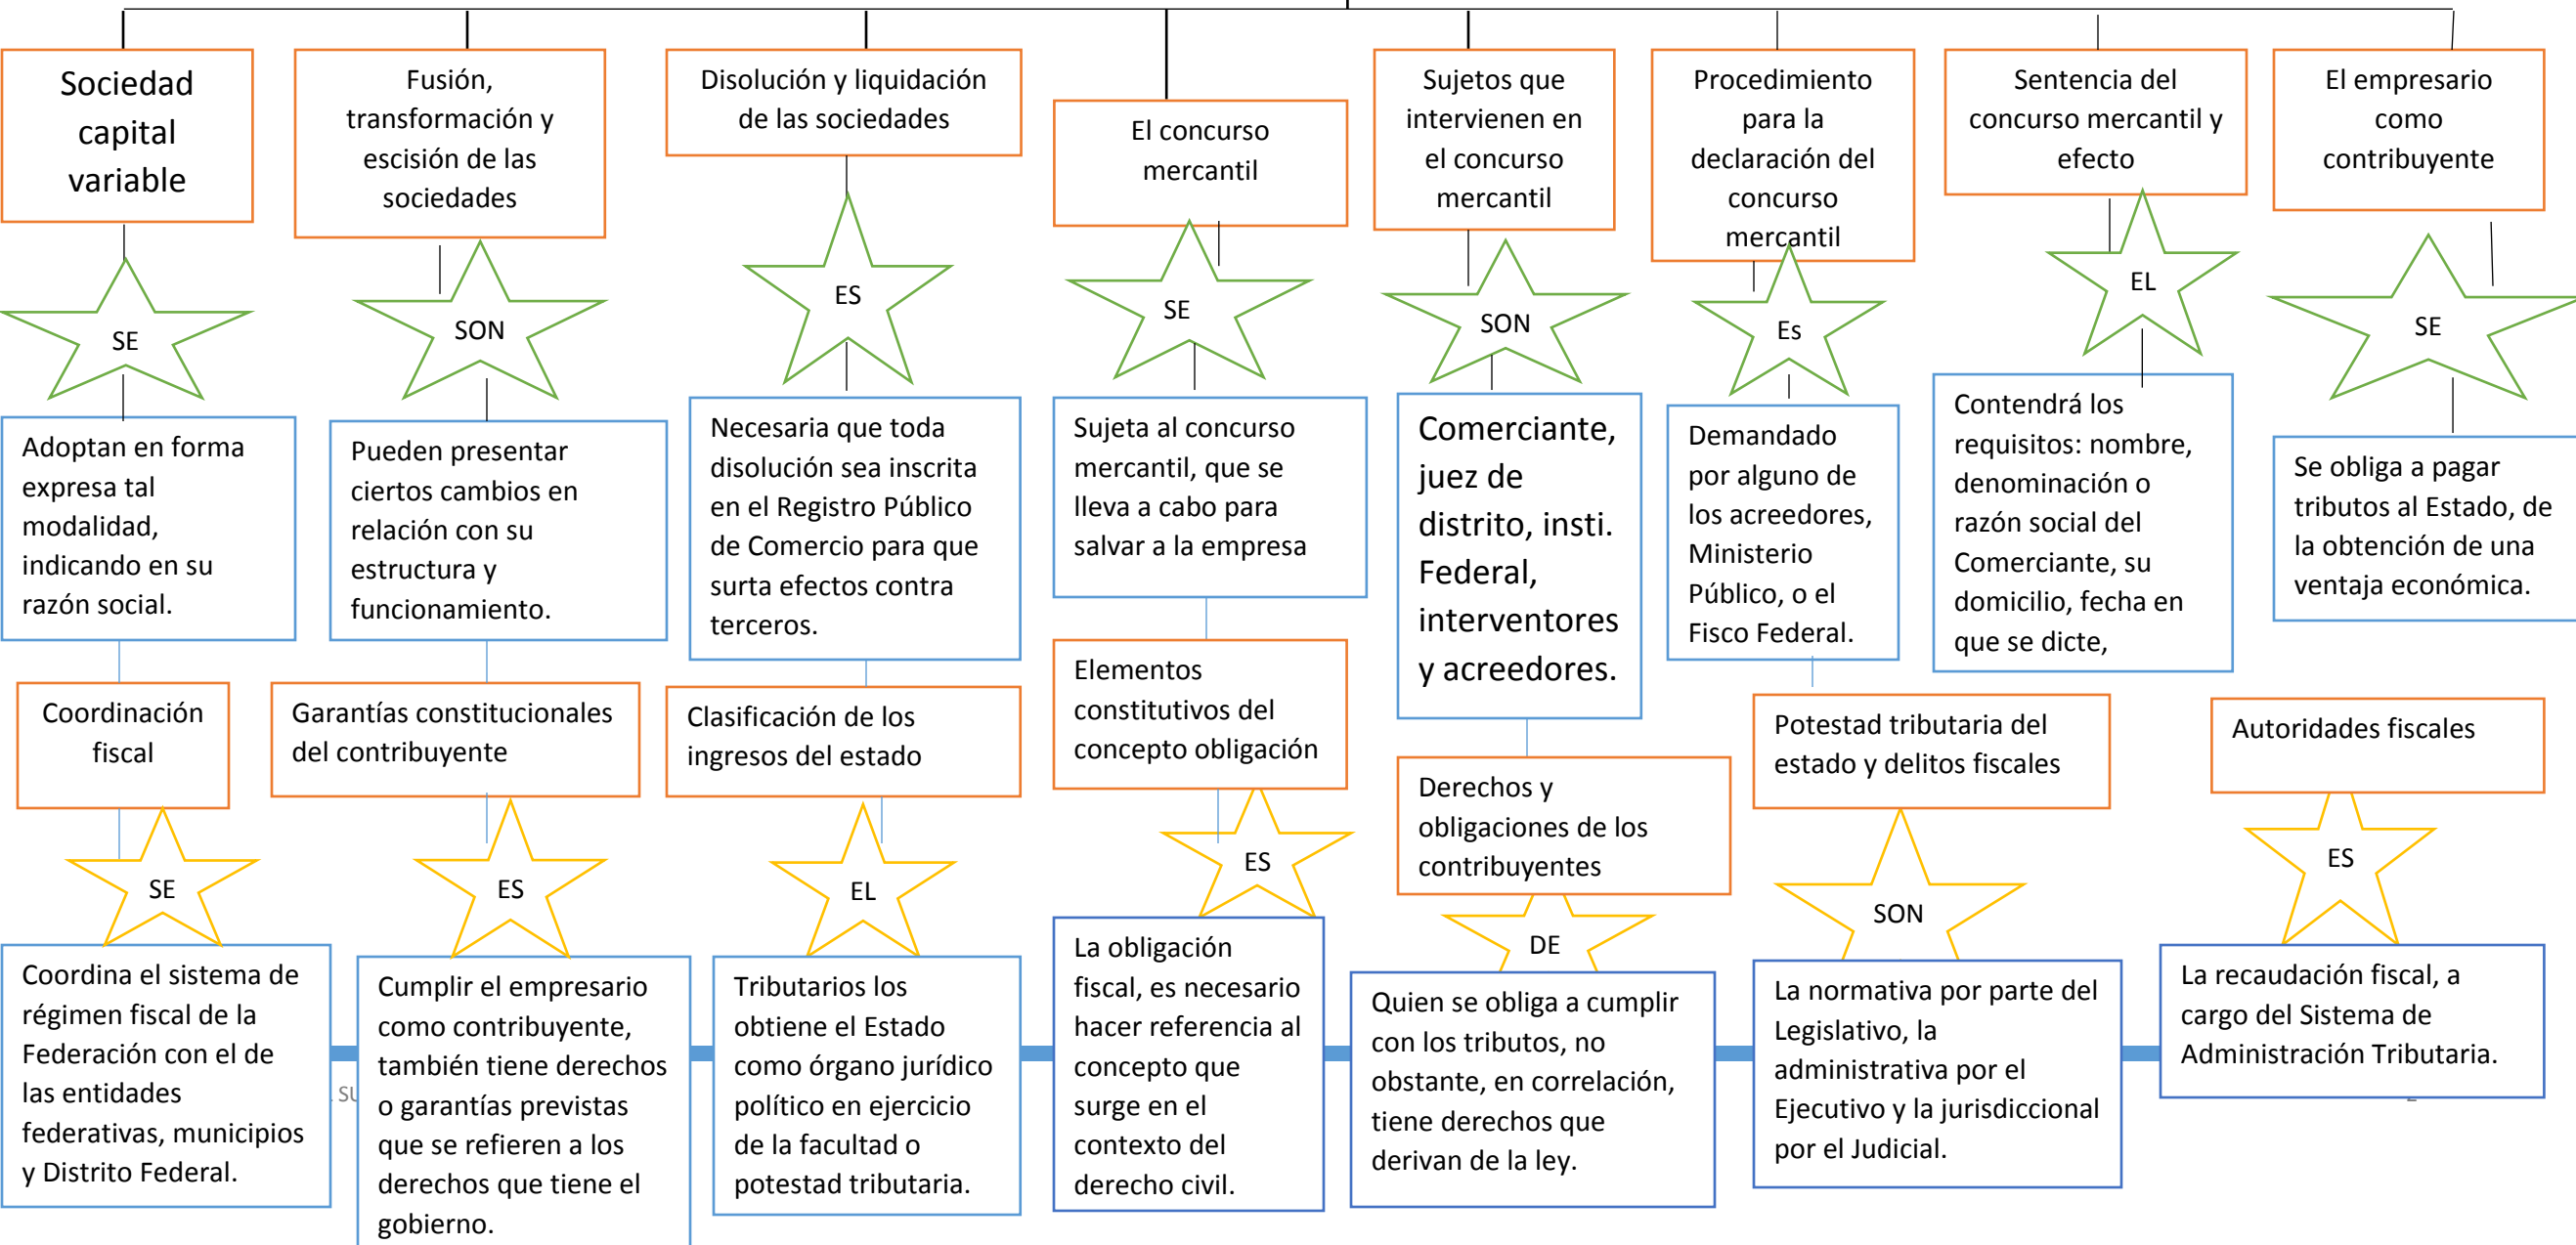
Sociedad capital variable

SE

Adoptan en forma expresa tal modalidad, indicando en su razón social.

Fusión, transformación y escisión de las sociedades

SON

Pueden presentar ciertos cambios en relación con su estructura y funcionamiento.

Disolución y liquidación de las sociedades

ES

Necesaria que toda disolución sea inscrita en el Registro Público de Comercio para que surta efectos contra terceros.

El concurso mercantil

SE

Sujeta al concurso mercantil, que se lleva a cabo para salvar a la empresa

Sujetos que intervienen en el concurso mercantil

SON

Comerciante, juez de distrito, insti. Federal, interventores y acreedores.

Procedimiento para la declaración del concurso mercantil

Es

Demandado por alguno de los acreedores, Ministerio Público, o el Fisco Federal.

Sentencia del concurso mercantil y efecto

EL

Contendrá los requisitos: nombre, denominación o razón social del Comerciante, su domicilio, fecha en que se dicte,

El empresario como contribuyente

SE

Se obliga a pagar tributos al Estado, de la obtención de una ventaja económica.

Coordinación fiscal

SE

Coordina el sistema de régimen fiscal de la Federación con el de las entidades federativas, municipios y Distrito Federal.

Garantías constitucionales del contribuyente

ES

Cumplir el empresario como contribuyente, también tiene derechos o garantías previstas que se refieren a los derechos que tiene el gobierno.

Clasificación de los ingresos del estado

EL

Tributarios los obtiene el Estado como órgano jurídico político en ejercicio de la facultad o potestad tributaria.

Elementos constitutivos del concepto obligación

ES

La obligación fiscal, es necesario hacer referencia al concepto que surge en el contexto del derecho civil.

Derechos y obligaciones de los contribuyentes

DE

Quien se obliga a cumplir con los tributos, no obstante, en correlación, tiene derechos que derivan de la ley.

Potestad tributaria del estado y delitos fiscales

SON

La normativa por parte del Legislativo, la administrativa por el Ejecutivo y la jurisdiccional por el Judicial.

Autoridades fiscales

ES

La recaudación fiscal, a cargo del Sistema de Administración Tributaria.